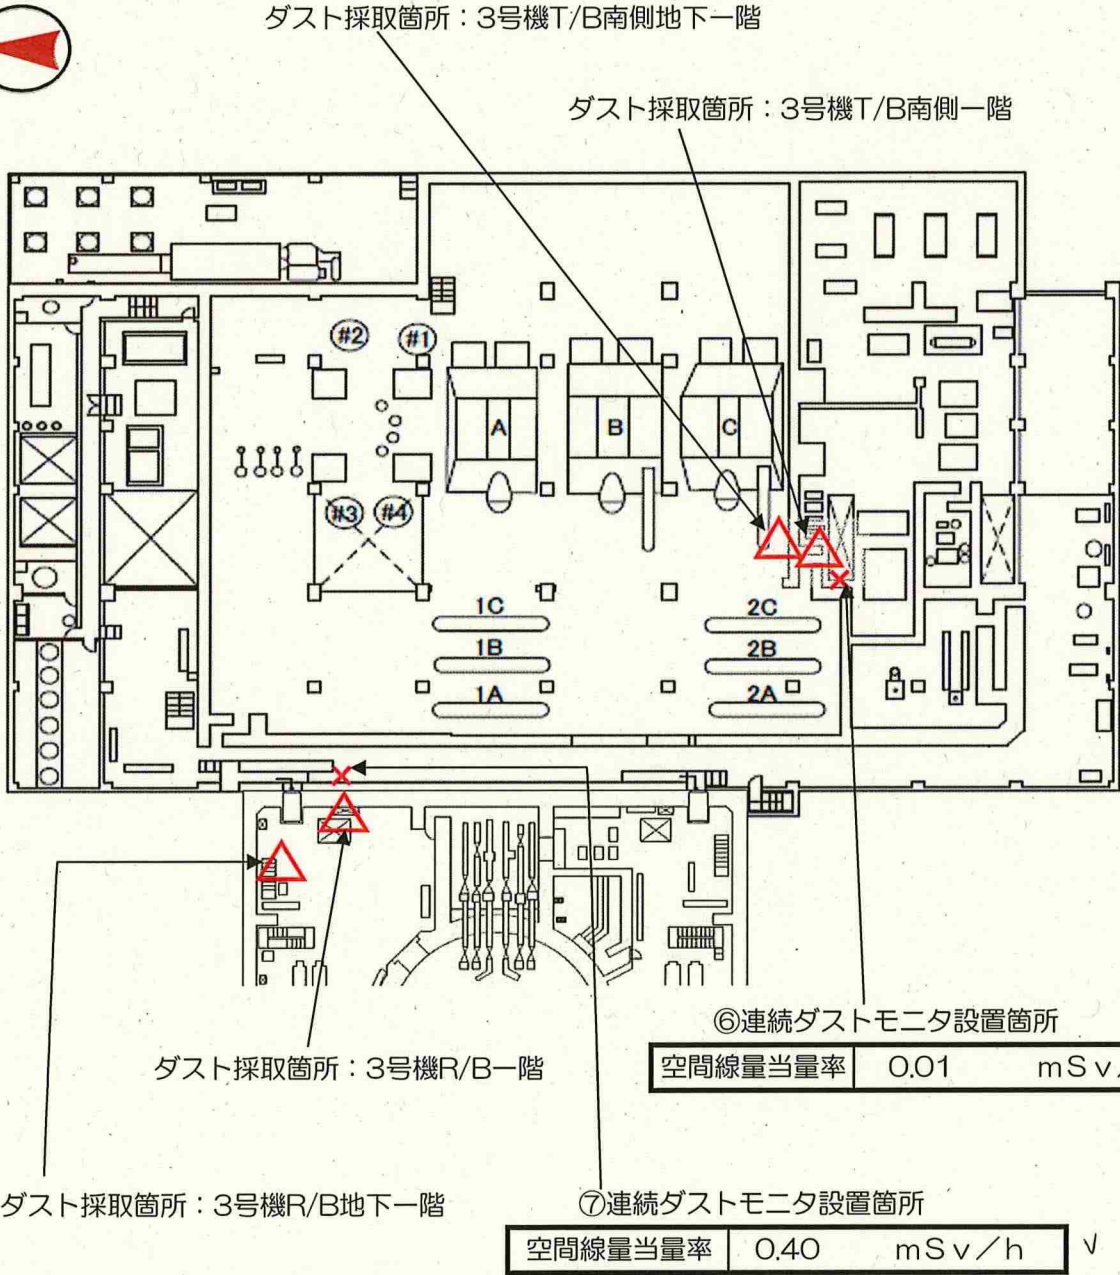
ダスト採取箇所：3号機T/B南側地下一階

ダスト採取箇所：3号機T/B南側一階

(#2) (#1)

A B C

(#3) (#4)

1C
1B
1A

2C
2B
2A

⑥連続ダストモニタ設置箇所

| 空間線量当量率 | 0.01 | mSv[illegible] |
|---|---|---|

ダスト採取箇所：3号機R/B一階

ダスト採取箇所：3号機R/B地下一階

⑦連続ダストモニタ設置箇所

| 空間線量当量率 | 0.40 | mSv／h |
|---|---|---|

√